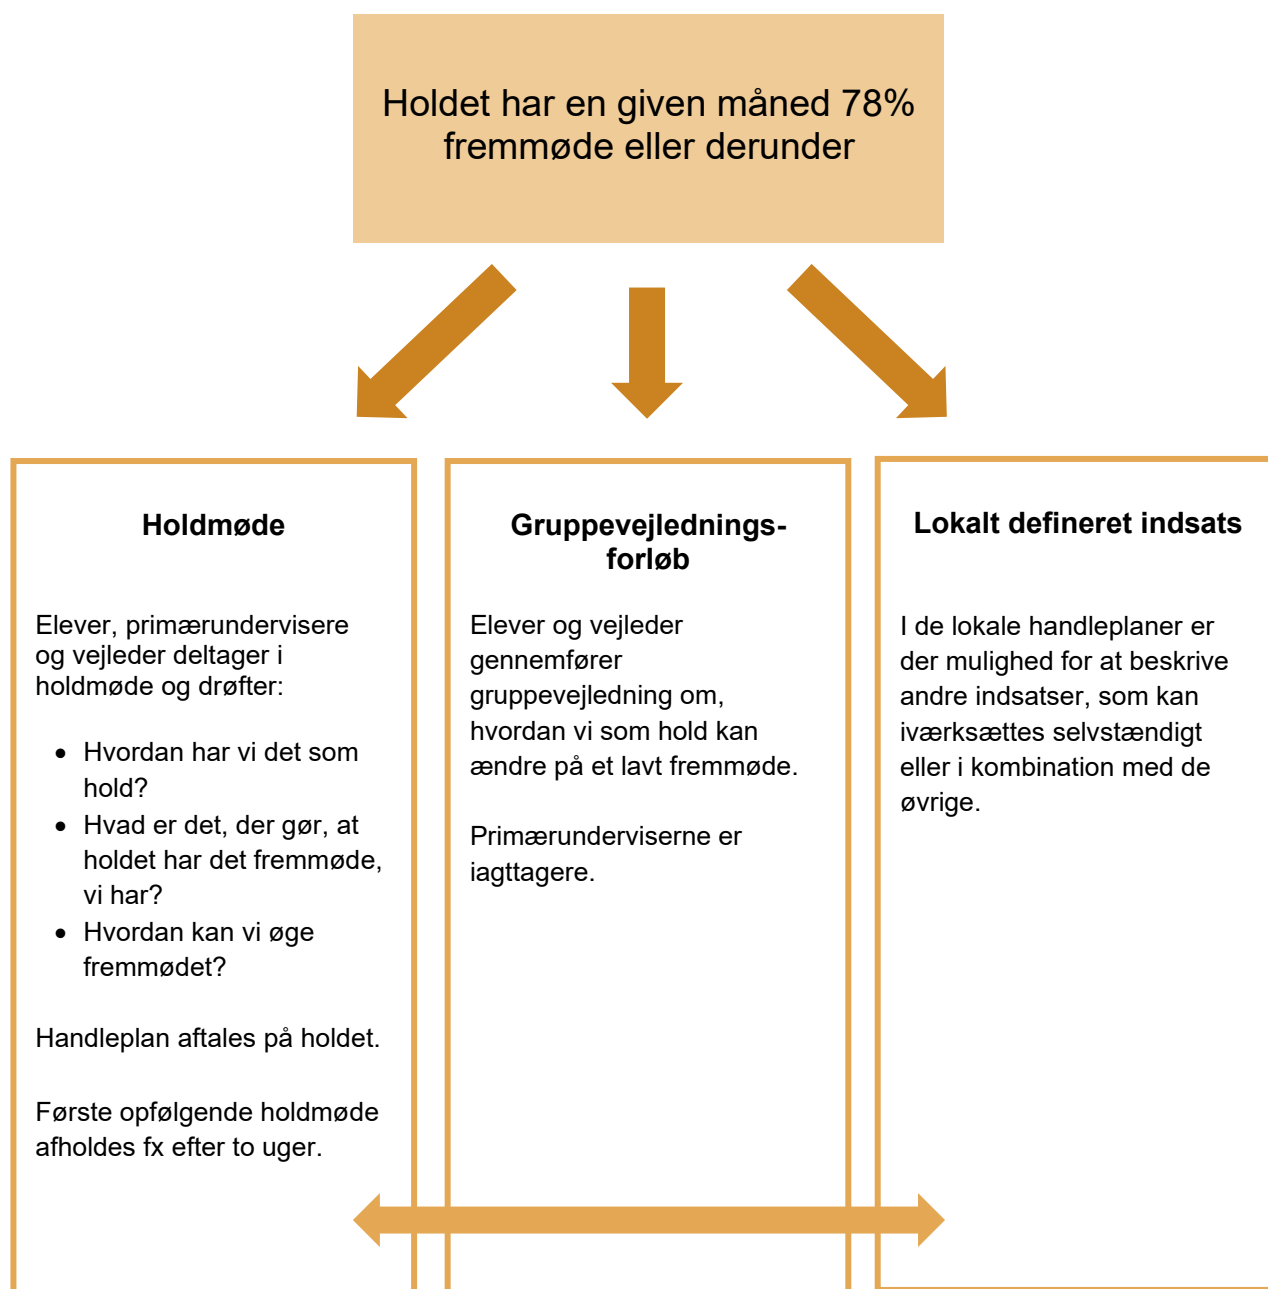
Holdet har en given måned 78% fremmøde eller derunder

Holdmøde

Elever, primærundervisere og vejleder deltager i holdmøde og drøfter:

- Hvordan har vi det som hold?
- Hvad er det, der gør, at holdet har det fremmøde, vi har?
- Hvordan kan vi øge fremmødet?

Handleplan aftales på holdet.

Første opfølgende holdmøde afholdes fx efter to uger.

Gruppevejlednings-forløb

Elever og vejleder gennemfører gruppevejledning om, hvordan vi som hold kan ændre på et lavt fremmøde.

Primærunderviserne er iagttagere.

Lokalt defineret indsats

I de lokale handleplaner er der mulighed for at beskrive andre indsatser, som kan iværksættes selvstændigt eller i kombination med de øvrige.